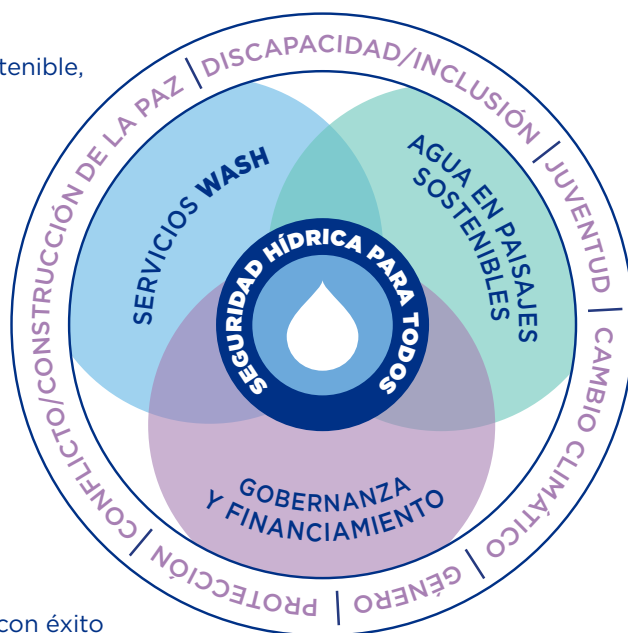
tenible,

DISCAPACIDAD/INCLUSIÓN | JUVENTUD | CAMBIO CLIMÁTICO | GÉNERO | PROTECCIÓN | CONFLICTO/CONSTRUCCIÓN DE LA PAZ |

SERVICIOS WASH

AGUA EN PAISAJES SOSTENIBLES

SEGURIDAD HÍDRICA PARA TODOS

GOBERNANZA Y FINANCIAMIENTO

con éxito